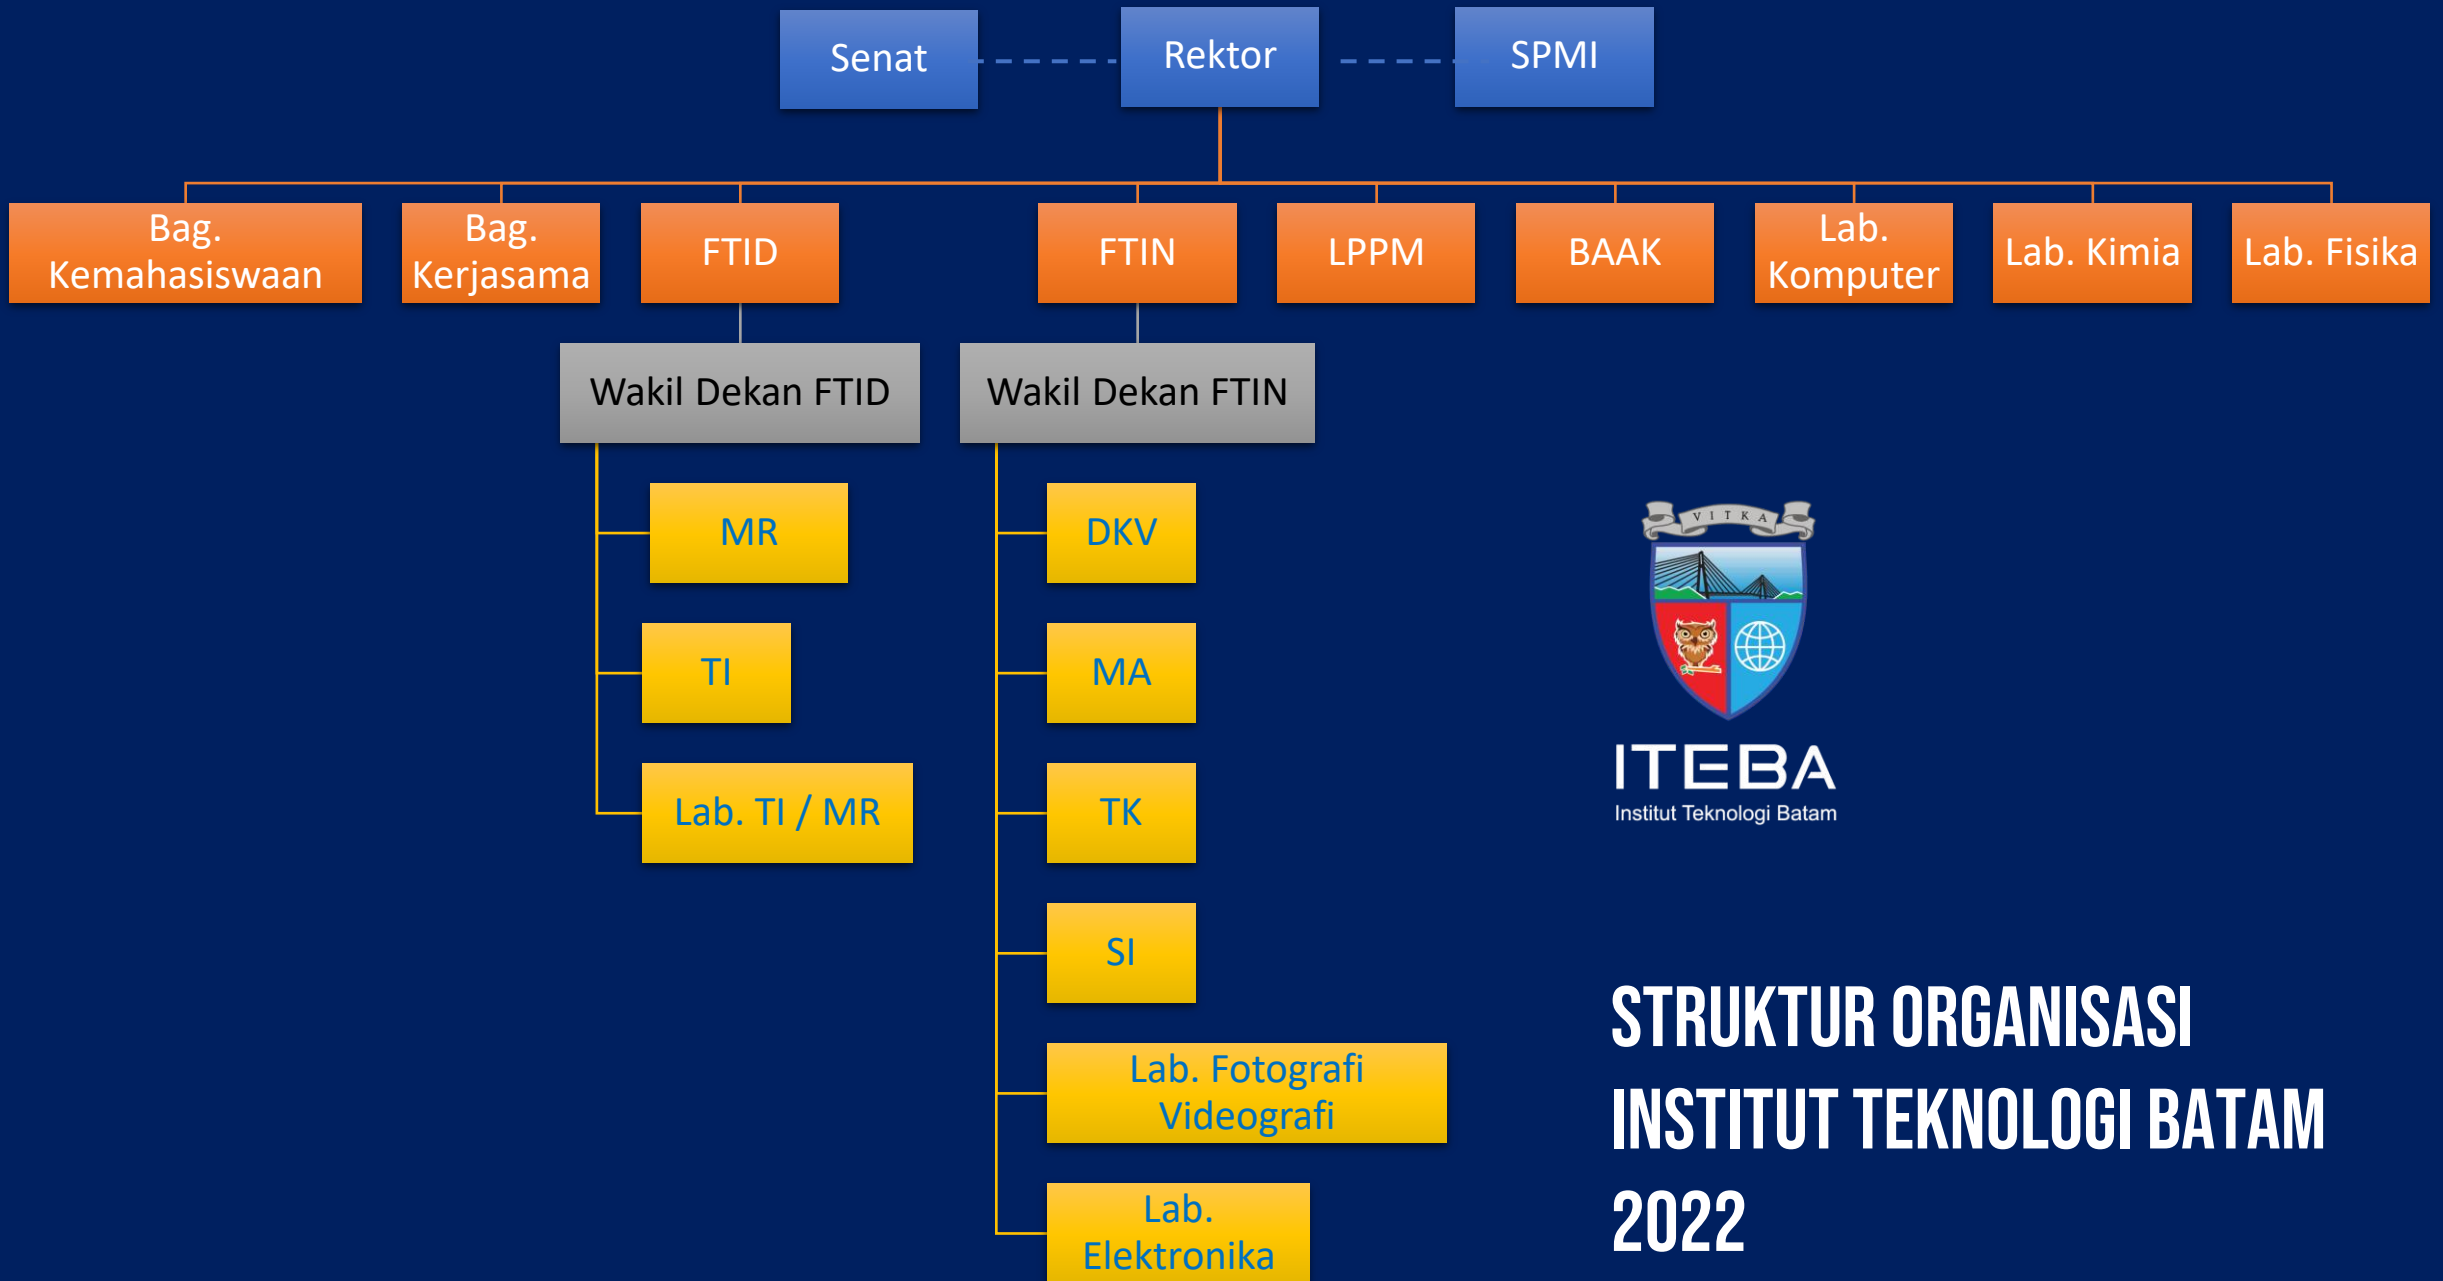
Senat

Rektor

SPMI

Bag. Kemahasiswaan

Bag. Kerjasama

FTID

FTIN

LPPM

BAAK

Lab. Komputer

Lab. Kimia

Lab. Fisika

Wakil Dekan FTID

Wakil Dekan FTIN

MR

TI

Lab. TI / MR

DKV

MA

TK

SI

Lab. Fotografi Videografi

Lab. Elektronika

VITKA

ITEBA
Institut Teknologi Batam

STRUKTUR ORGANISASI
INSTITUT TEKNOLOGI BATAM
2022